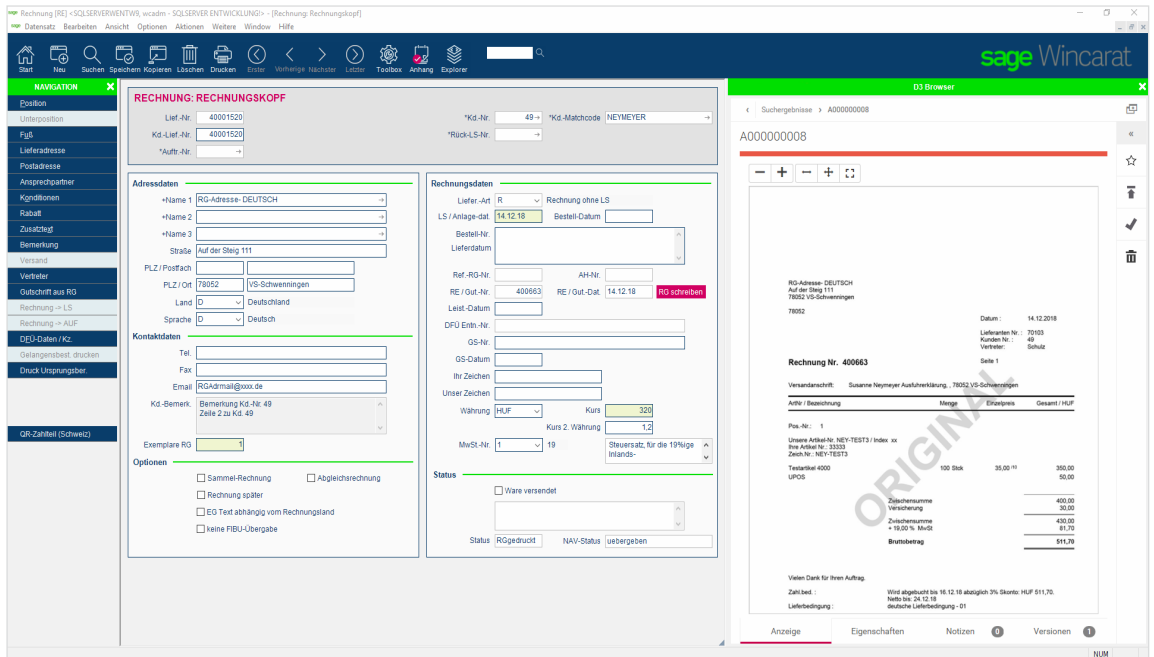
Rechnung [RE] <SQLSERVERWENTW9, wcadm - SQLSERVER ENTWICKLUNG> - [Rechnung: Rechnungskopf]
Datensatz Bearbeiten Ansicht Optionen Aktionen Weitere Window Hilfe

Start Neu Suchen Speichern Kopieren Löschen Drucken Erster Vorherige Nächster Letzter Toolbox Anhang Explorer

sage Wincarat

NAVIGATION
Position
Unterposition
Fuß
Lieferadresse
Postadresse
Ansprechpartner
Konditionen
Rabatt
Zusatztext
Bemerkung
Versand
Vertreter
Gutschrift aus RG
Rechnung -> LS
Rechnung -> AUF
DFÜ-Daten / Kz.
Gelangensbest. drucken
Druck Ursprungsber.
QR-Zahlteil (Schweiz)

RECHNUNG: RECHNUNGSKOPF
Lief.-Nr. 40001520
Kd.-Lief.-Nr. 40001520
*Auftr.-Nr.
*Kd.-Nr. 49
*Kd.-Matchcode NEYMEYER
*Rück-LS-Nr.

Adressdaten
+Name 1 RG-Adresse- DEUTSCH
+Name 2
+Name 3
Straße Auf der Steig 111
PLZ / Postfach
PLZ / Ort 78052 VS-Schwenningen
Land D Deutschland
Sprache D Deutsch

Kontaktdaten
Tel.
Fax
Email RGAdrmail@xxx.de
Kd.-Bemerk. Bemerkung Kd.-Nr. 49 Zeile 2 zu Kd. 49
Exemplare RG 1

Optionen
Sammel-Rechnung
Abgleichsrechnung
Rechnung später
EG Text abhängig vom Rechnungsland
keine FIBU-Übergabe

Rechnungsdaten
Liefer.-Art R Rechnung ohne LS
LS / Anlage-dat. 14.12.18 Bestell-Datum
Bestell-Nr.
Lieferdatum
Ref.-RG-Nr. AH-Nr.
RE / Gut.-Nr. 400663 RE / Gut.-Dat. 14.12.18 RG schreiben
Leist.-Datum
DFÜ Entn.-Nr.
GS-Nr.
GS-Datum
Ihr Zeichen
Unser Zeichen
Währung HUF Kurs 320
Kurs 2. Währung 1,2
MwSt.-Nr. 1 19 Steuersatz, für die 19%ige Inlands-

Status
Ware versendet
Status RGgedruckt NAV-Status uebergeben

D3 Browser
Suchergebnisse › A000000008
A000000008

RG-Adresse- DEUTSCH
Auf der Steig 111
78052 VS-Schwenningen
78052
Datum : 14.12.2018
Lieferanten Nr. : 70103
Kunden Nr. : 49
Vertreter: Schulz
Rechnung Nr. 400663
Seite 1
Versandanschrift: Susanne Neymeyer Ausfuhrerklärung., 78052 VS-Schwenningen
Artikel / Bezeichnung Menge Einzelpreis Gesamt / HUF
Pos.-Nr.: 1
Unsere Artikel-Nr.: NEY-TEST3 / Index xx
Ihre Artikel Nr.: 33333
Zeich.Nr.: NEY-TEST3
Testartikel 4000 100 Stck 35,00 /10 350,00
UPOS 50,00
ORIGINAL
Zwischensumme 400,00
Versicherung 30,00
Zwischensumme 430,00
+ 19,00 % MwSt 81,70
Bruttobetrag 511,70
Vielen Dank für Ihren Auftrag.
Zahl.bed.: Wird abgebucht bis 16.12.18 abzüglich 3% Skonto: HUF 511,70.
Netto bis: 24.12.18
Lieferbedingung : deutsche Lieferbedingung - 01

Anzeige Eigenschaften Notizen 0 Versionen 1
NUM